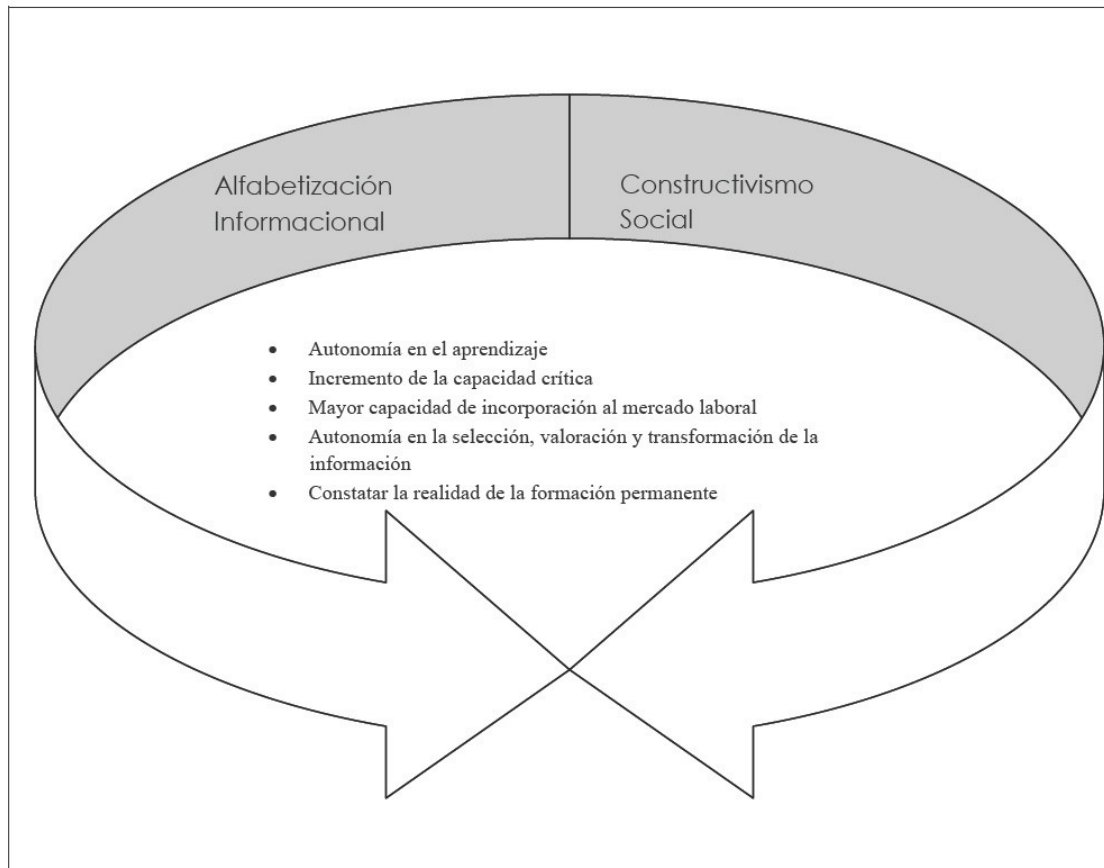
Alfabetización Informacional

Constructivismo Social

- Autonomía en el aprendizaje
- Incremento de la capacidad crítica
- Mayor capacidad de incorporación al mercado laboral
- Autonomía en la selección, valoración y transformación de la información
- Constatar la realidad de la formación permanente